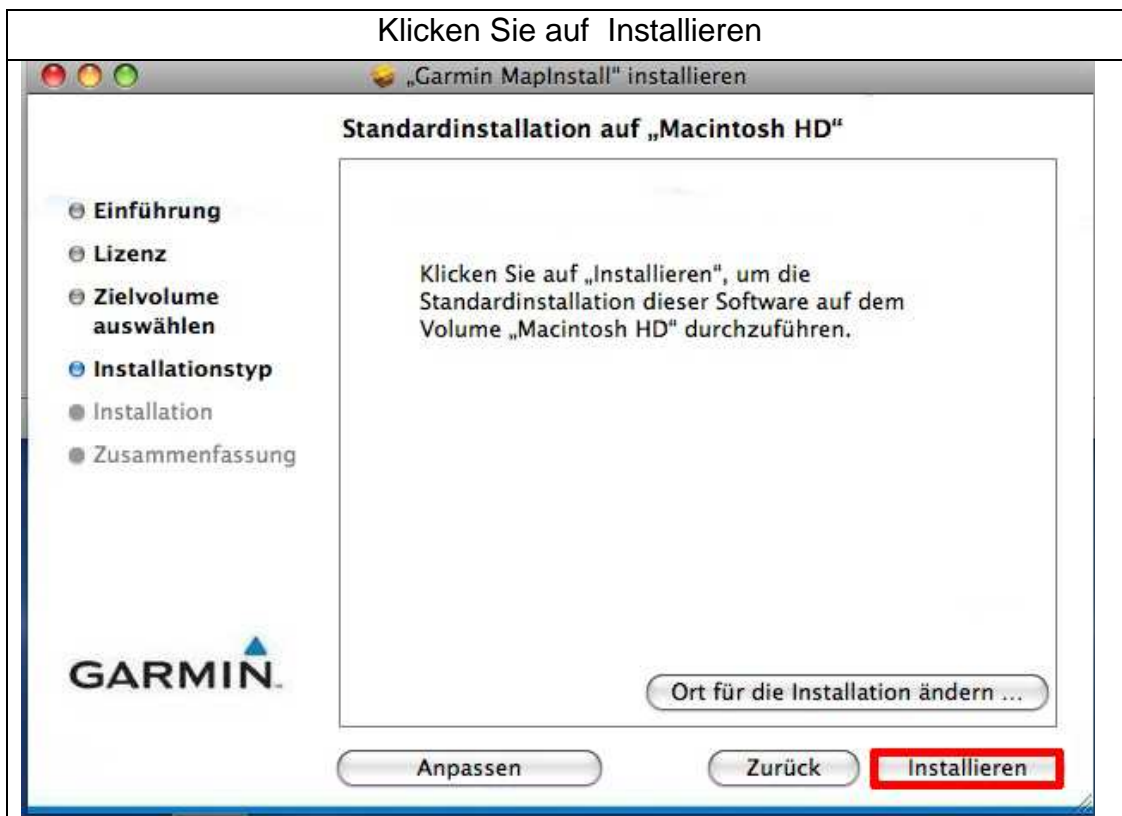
Klicken Sie auf Installieren

„Garmin MapInstall" installieren

Standardinstallation auf „Macintosh HD"

Einführung
Lizenz
Zielvolume auswählen
Installationstyp
Installation
Zusammenfassung

Klicken Sie auf „Installieren", um die Standardinstallation dieser Software auf dem Volume „Macintosh HD" durchzuführen.

GARMIN.

Ort für die Installation ändern ...

Anpassen

Zurück

Installieren